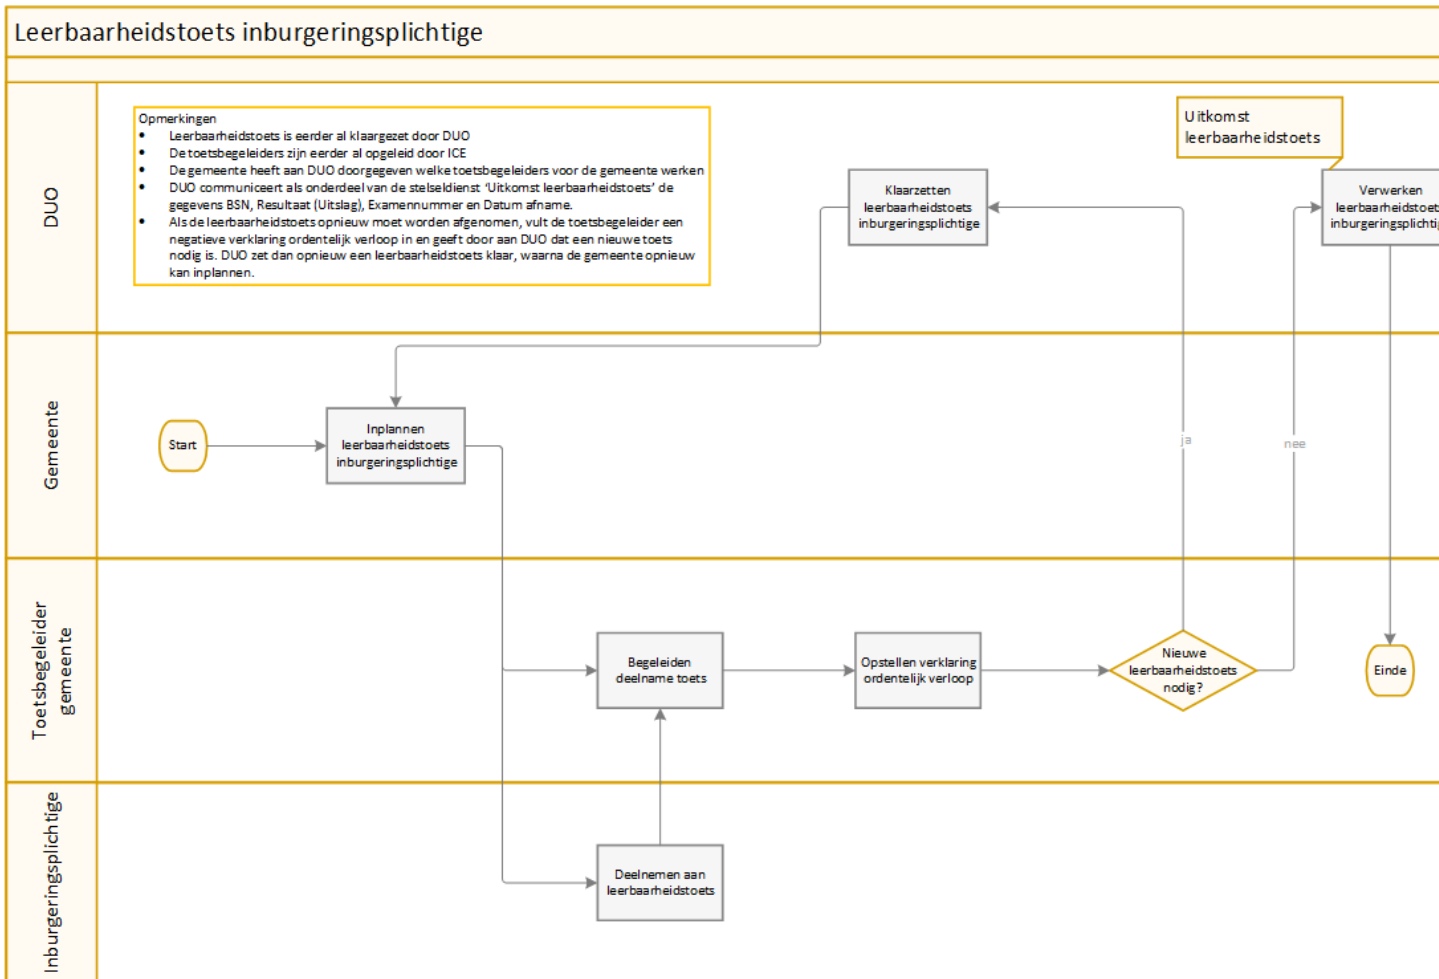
Leerbaarheidstoets inburgeringsplichtige

DUO

Opmerkingen
- Leerbaarheidstoets is eerder al klaargezet door DUO
- De toetsbegeleiders zijn eerder al opgeleid door ICE
- De gemeente heeft aan DUO doorgegeven welke toetsbegeleiders voor de gemeente werken
- DUO communiceert als onderdeel van de stelseldienst 'Uitkomst leerbaarheidstoets' de gegevens BSN, Resultaat (Uitslag), Examennummer en Datum afname.
- Als de leerbaarheidstoets opnieuw moet worden afgenomen, vult de toetsbegeleider een negatieve verklaring ordentelijk verloop in en geeft door aan DUO dat een nieuwe toets nodig is. DUO zet dan opnieuw een leerbaarheidstoets klaar, waarna de gemeente opnieuw kan inplannen.

Uitkomst leerbaarheidstoets

Klaarzetten leerbaarheidstoets inburgeringsplichtige

Verwerken leerbaarheidstoet inburgeringsplichti

Gemeente

Start

Inplannen leerbaarheidstoets inburgeringsplichtige

ja

nee

Toetsbegeleider gemeente

Begeleiden deelname toets

Opstellen verklaring ordentelijk verloop

Nieuwe leerbaarheidstoets nodig?

Einde

Inburgeringsplichtige

Deelnemen aan leerbaarheidstoets